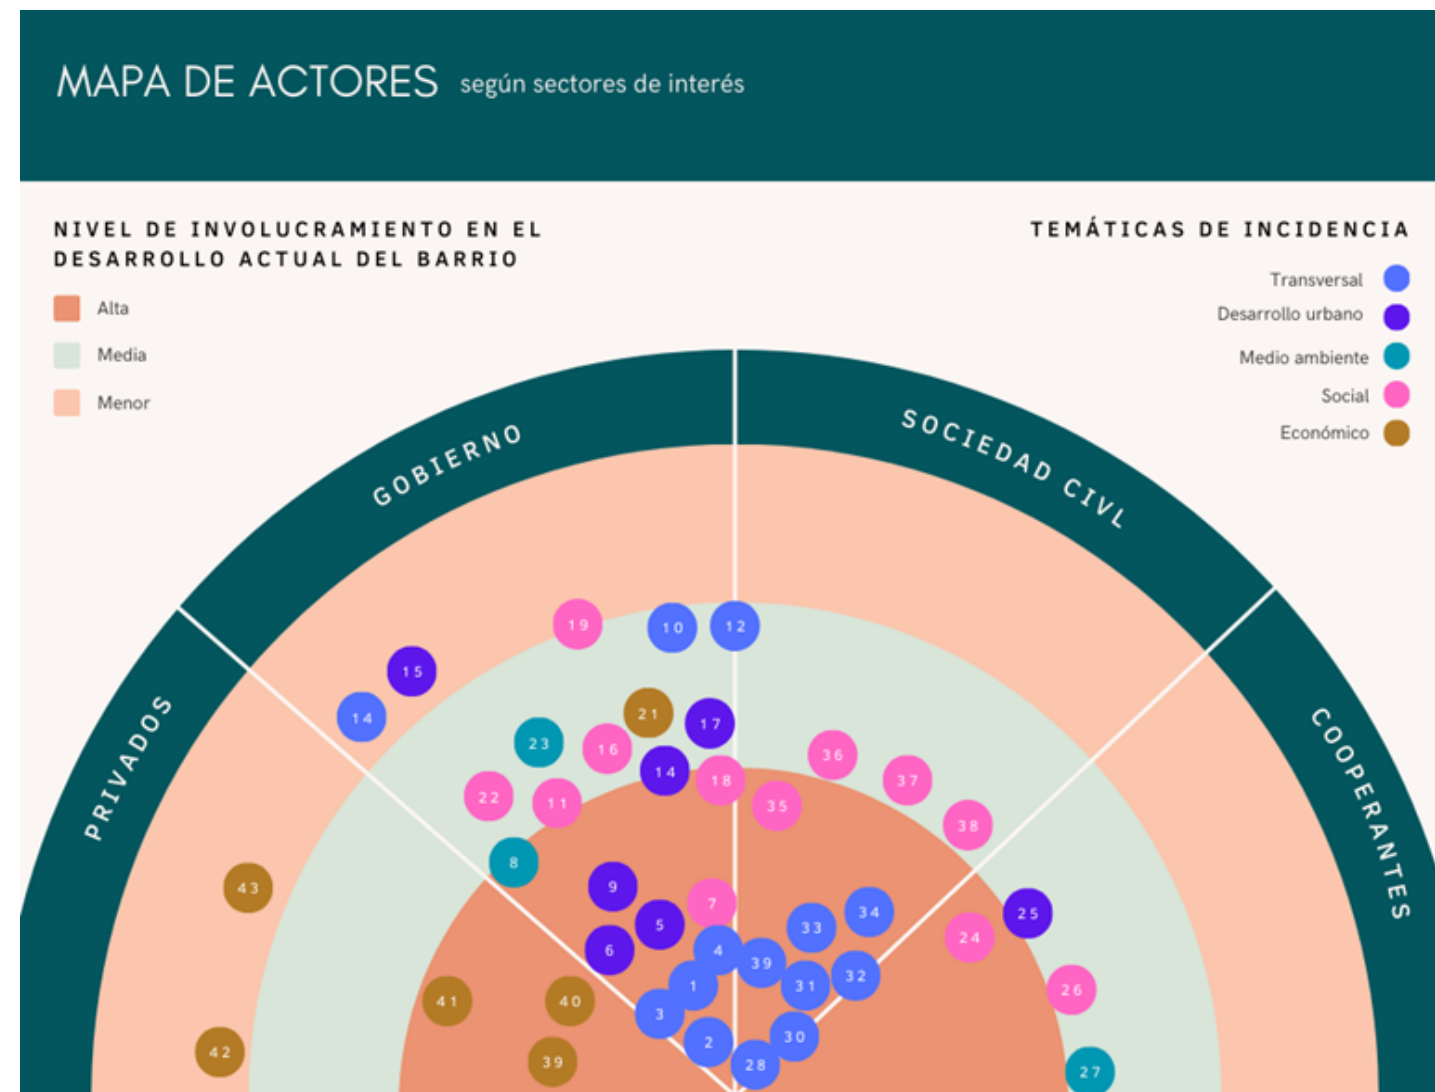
MAPA DE ACTORES según sectores de interés

NIVEL DE INVOLUCRAMIENTO EN EL DESARROLLO ACTUAL DEL BARRIO

Alta

Media

Menor

TEMÁTICAS DE INCIDENCIA

Transversal

Desarrollo urbano

Medio ambiente

Social

Económico

GOBIERNO

SOCIEDAD CIVL

PRIVADOS

COOPERANTES

19 10 12 15 14 21 17 23 16 14 18 36 37 22 11 35 38 8 43 9 7 34 25 5 33 24 6 4 39 32 1 31 26 41 40 3 42 2 30 39 28 27